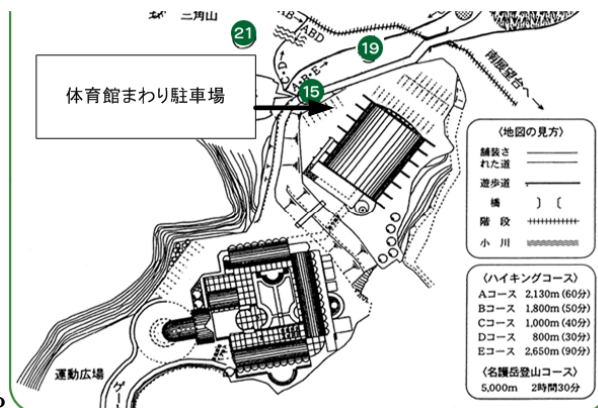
二角山

21

ABD

19

南展望台へ

15

体育館まわり駐車場

〈地図の見方〉
舗装された道
遊歩道
橋
階段
小川

〈ハイキングコース〉
Aコース 2,130m (60分)
Bコース 1,800m (50分)
Cコース 1,000m (40分)
Dコース 800m (30分)
Eコース 2,650m (90分)

〈名護岳登山コース〉
5,000m 2時間30分

運動広場